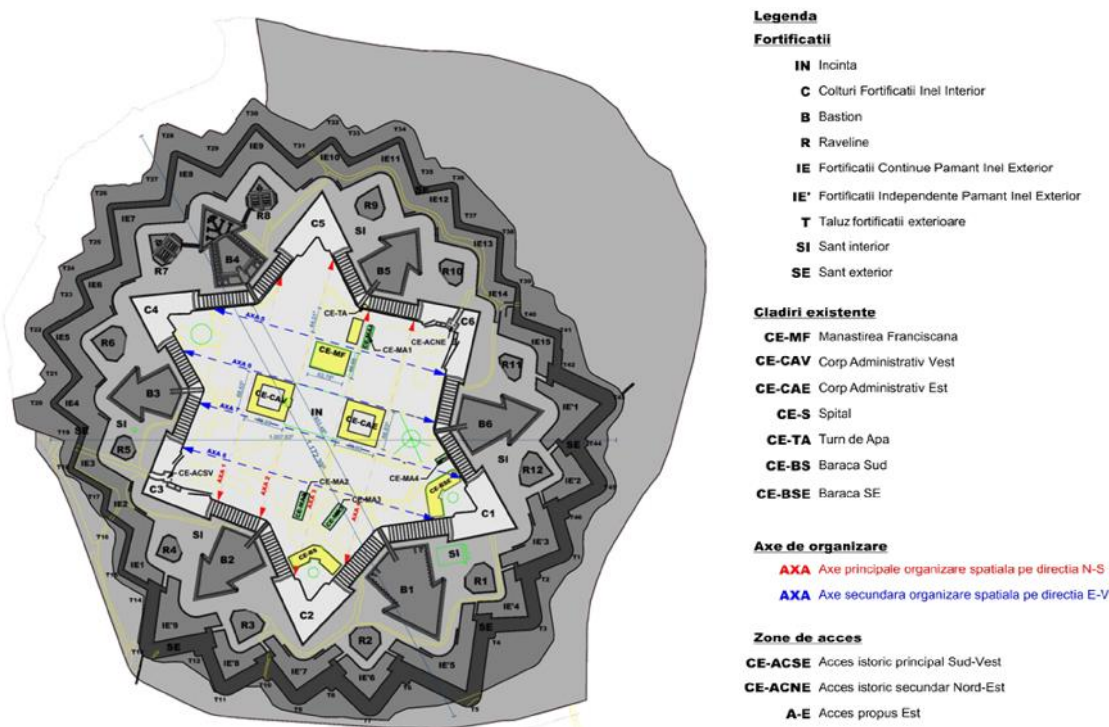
Legenda
Fortificatii

IN Incinta
C Colturi Fortificatii Inel Interior
B Bastion
R Raveline
IE Fortificatii Continue Pamant Inel Exterior
IE' Fortificatii Independente Pamant Inel Exterior
T Taluz fortificatii exterioare
SI Sant interior
SE Sant exterior

Cladiri existente
CE-MF Manastirea Franciscana
CE-CAV Corp Administrativ Vest
CE-CAE Corp Administrativ Est
CE-S Spital
CE-TA Turn de Apa
CE-BS Baraca Sud
CE-BSE Baraca SE

Axe de organizare
AXA Axe principale organizare spatiala pe directia N-S
AXA Axe secundara organizare spatiala pe directia E-V

Zone de acces
CE-ACSE Acces istoric principal Sud-Vest
CE-ACNE Acces istoric secundar Nord-Est
A-E Acces propus Est

C5 C4 C6 C3 C1 C2 B4 B5 B3 B6 B2 B1 R8 R9 R7 R10 R6 R11 R5 R12 R4 R1 R3 R2 SI SE IN CE-TA CE-ACNE CE-MA1 CE-MF CE-CAV CE-CAE CE-ACSV CE-MA2 CE-MA3 CE-MA4 CE-BSE CE-BS AXA 6 AXA 7 AXA 8 IE7 IE8 IE9 IE10 IE11 IE12 IE13 IE14 IE15 IE5 IE4 IE3 IE2 IE1 IE'1 IE'2 IE'3 IE'4 IE'5 IE'6 IE'7 IE'8 IE'9 T26 T27 T28 T29 T30 T31 T32 T33 T34 T35 T36 T37 T38 T39 T40 T41 T42 T43 T44 T12 T11 T10 T9 T8 T7 T6 T5 T4 T3 T2 T1 T14 T15 T16 T17 T18 T19 T20 T21 T22 T23 T24 T25